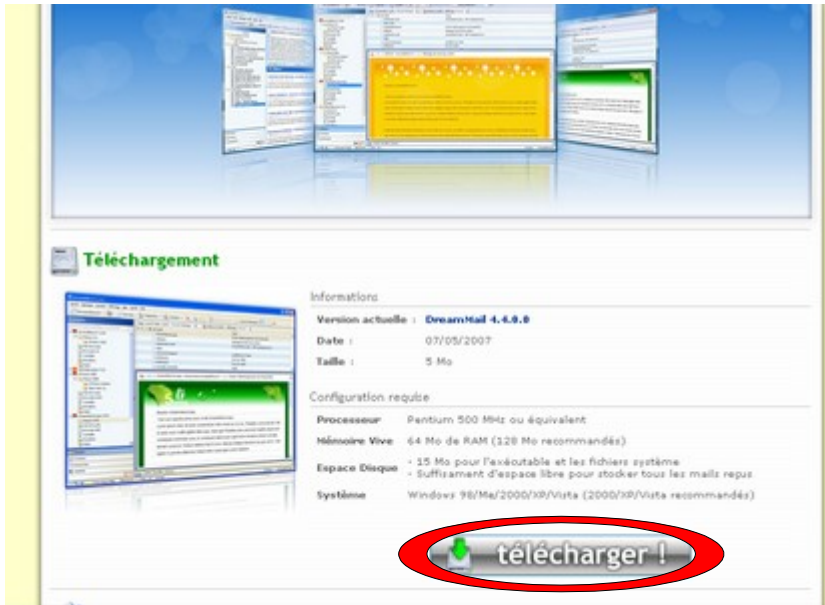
Téléchargement

Informations

| | |
|---|---|
| Version actuelle : | DreamMail 4.4.0.0 |
| Date : | 07/05/2007 |
| Taille : | 5 Mo |

Configuration requise

| | |
|---|---|
| Processeur | Pentium 500 MHz ou équivalent |
| Mémoire Vive | 64 Mo de RAM (128 Mo recommandés) |
| Espace Disque | - 15 Mo pour l'exécutable et les fichiers système - Suffisament d'espace libre pour stocker tous les mails reçus |
| Système | Windows 98/Me/2000/XP/Vista (2000/XP/Vista recommandés) |

télécharger !